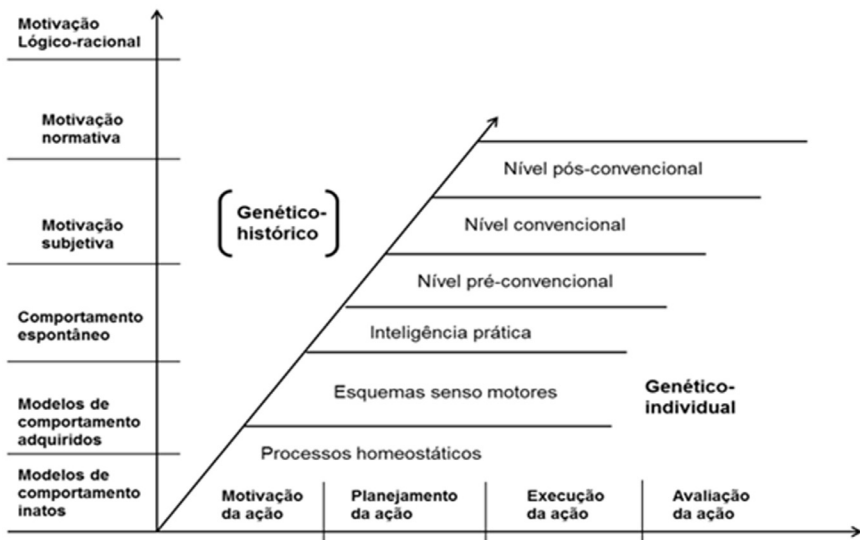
Motivação Lógico-racional

Motivação normativa

Motivação subjetiva

Comportamento espontâneo

Modelos de comportamento adquiridos

Modelos de comportamento inatos

Genético-histórico

Nível pós-convencional

Nível convencional

Nível pré-convencional

Inteligência prática

Esquemas senso motores

Genético-individual

Processos homeostáticos

Motivação da ação

Planejamento da ação

Execução da ação

Avaliação da ação